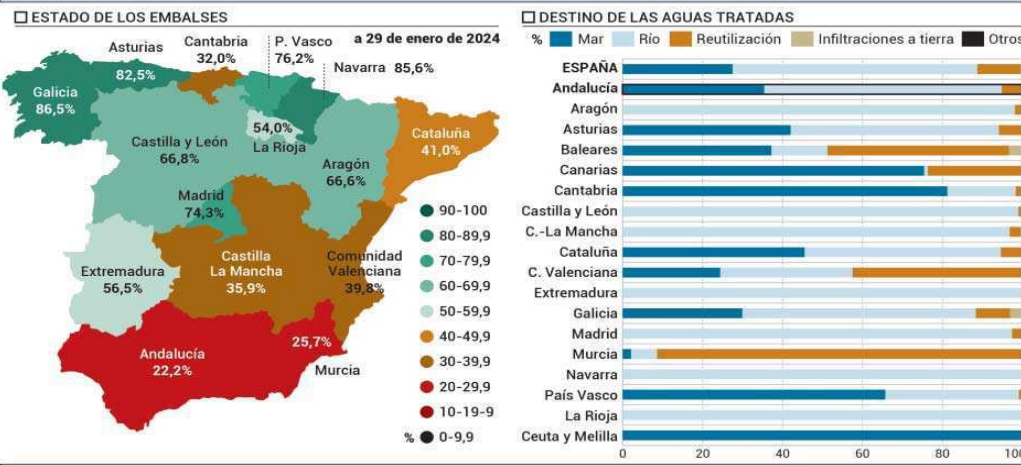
ESTADO DE LOS EMBALSES

a 29 de enero de 2024

Asturias 82,5%
Cantabria 32,0%
P. Vasco 76,2%
Navarra 85,6%
Galicia 86,5%
54,0% La Rioja
Castilla y León 66,8%
Aragón 66,6%
Cataluña 41,0%
Madrid 74,3%
Castilla La Mancha 35,9%
Comunidad Valenciana 39,8%
Extremadura 56,5%
Andalucía 22,2%
25,7%
Murcia

90-100
80-89,9
70-79,9
60-69,9
50-59,9
40-49,9
30-39,9
20-29,9
10-19-9
% 0-9,9

DESTINO DE LAS AGUAS TRATADAS

% Mar Río Reutilización Infiltraciones a tierra Otros

ESPAÑA
Andalucía
Aragón
Asturias
Baleares
Canarias
Cantabria
Castilla y León
C.-La Mancha
Cataluña
C. Valenciana
Extremadura
Galicia
Madrid
Murcia
Navarra
País Vasco
La Rioja
Ceuta y Melilla

0 20 40 60 80 100